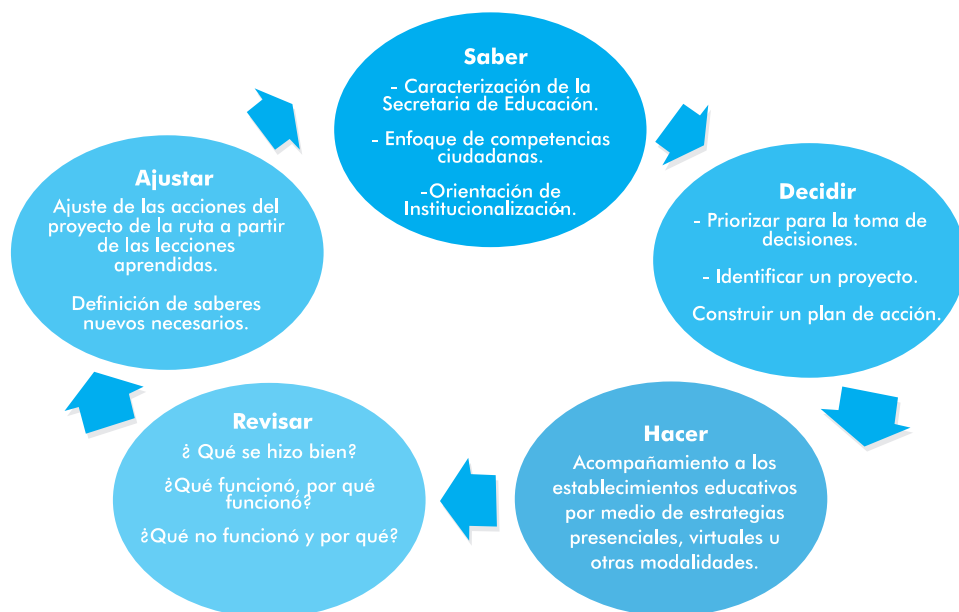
Saber
- Caracterización de la Secretaria de Educación.
- Enfoque de competencias ciudadanas.
-Orientación de Institucionalización.

Decidir
- Priorizar para la toma de decisiones.
- Identificar un proyecto.
Construir un plan de acción.

Hacer
Acompañamiento a los establecimientos educativos por medio de estrategias presenciales, virtuales u otras modalidades.

Revisar
¿ Qué se hizo bien?
¿Qué funcionó, por qué funcionó?
¿Qué no funcionó y por qué?

Ajustar
Ajuste de las acciones del proyecto de la ruta a partir de las lecciones aprendidas.
Definición de saberes nuevos necesarios.